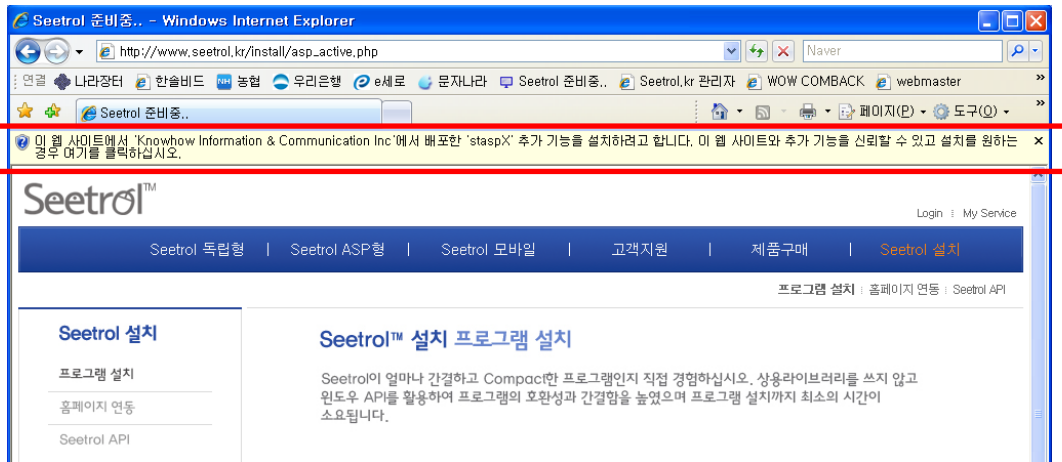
Seetrol 준비중.. - Windows Internet Explorer

http://www.seetrol.kr/install/asp_active.php

Naver

연결 나라장터 한솔비드 농협 우리은행 e세로 문자나라 Seetrol 준비중.. Seetrol.kr 관리자 WOW COMBACK webmaster

Seetrol 준비중..

페이지(P) 도구(O)

이 웹 사이트에서 'Knowhow Information & Communication Inc'에서 배포한 'staspX' 추가 기능을 설치하려고 합니다. 이 웹 사이트와 추가 기능을 신뢰할 수 있고 설치를 원하는 경우 여기를 클릭하십시오.

Seetrol™

Login | My Service

Seetrol 독립형 | Seetrol ASP형 | Seetrol 모바일 | 고객지원 | 제품구매 | Seetrol 설치

프로그램 설치 | 홈페이지 연동 | Seetrol API

Seetrol 설치

프로그램 설치

홈페이지 연동

Seetrol API

Seetrol™ 설치 프로그램 설치

Seetrol이 얼마나 간결하고 Compact한 프로그램인지 직접 경험하십시오. 상용라이브러리를 쓰지 않고 윈도우 API를 활용하여 프로그램의 호환성과 간결함을 높였으며 프로그램 설치까지 최소의 시간이 소요됩니다.